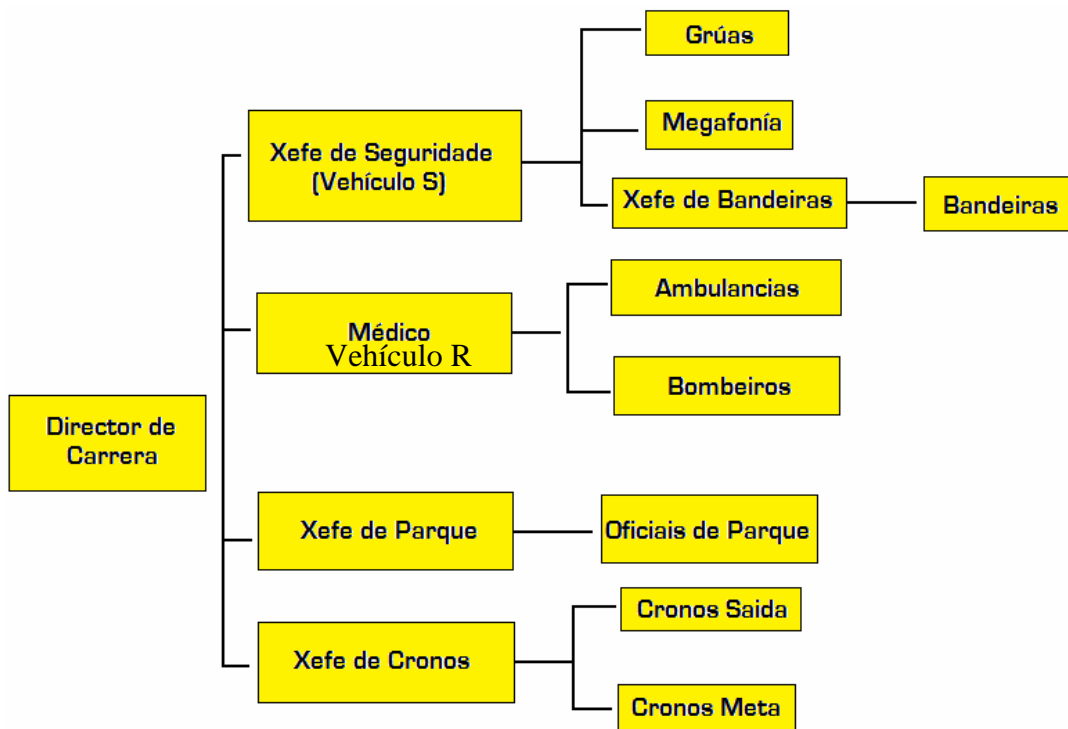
Grúas

Xefe de Seguridade (Vehículo S)

Megafonía

Xefe de Bandeiras

Bandeiras

Ambulancias

Médico Vehículo R

Bombeiros

Director de Carrera

Xefe de Parque

Oficiais de Parque

Cronos Saida

Xefe de Cronos

Cronos Meta